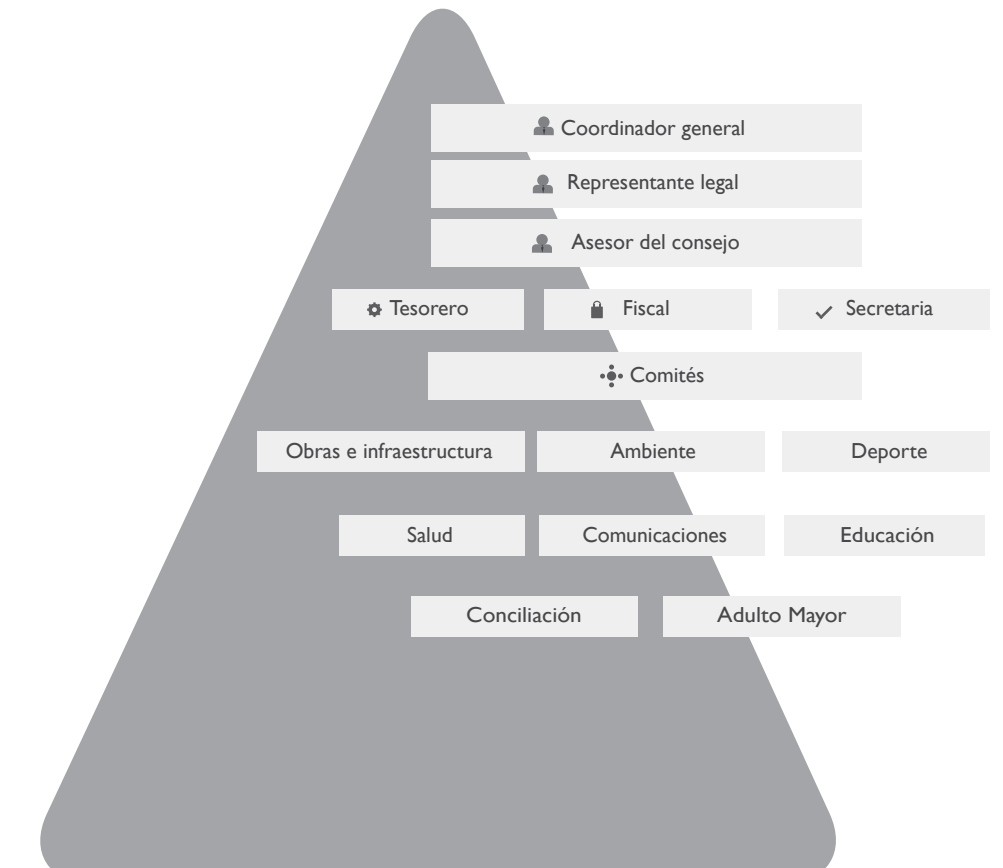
Coordinador general

Representante legal

Asesor del consejo

Tesorero

Fiscal

Secretaria

Comités

Obras e infraestructura

Ambiente

Deporte

Salud

Comunicaciones

Educación

Conciliación

Adulto Mayor